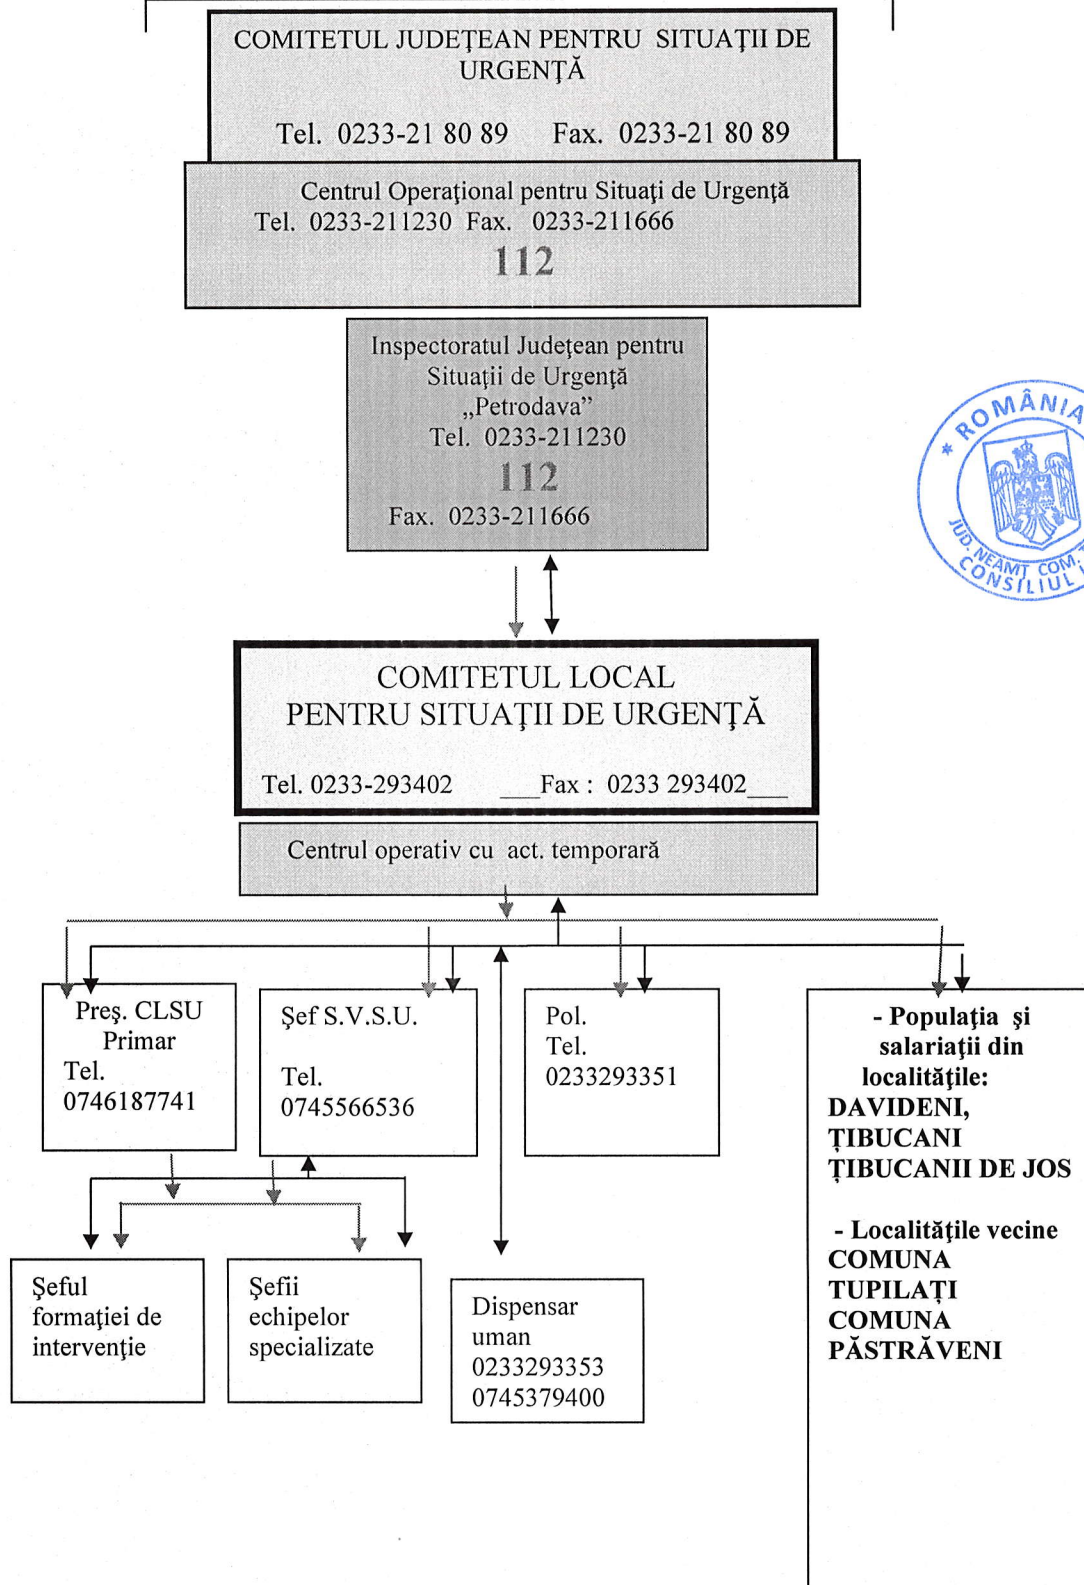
COMITETUL JUDEŢEAN PENTRU SITUAŢII DE URGENŢĂ

Tel. 0233-21 80 89 Fax. 0233-21 80 89

Centrul Operaţional pentru Situaţi de Urgenţă
Tel. 0233-211230 Fax. 0233-211666
112

Inspectoratul Judeţean pentru Situaţii de Urgenţă „Petrodava"
Tel. 0233-211230
112
Fax. 0233-211666

ROMÂNIA
JUD. NEAMŢ COM.
CONSILIUL

COMITETUL LOCAL
PENTRU SITUAŢII DE URGENŢĂ

Tel. 0233-293402 ___Fax : 0233 293402___

Centrul operativ cu act. temporară

Preş. CLSU
Primar
Tel.
0746187741

Şef S.V.S.U.

Tel.
0745566536

Pol.
Tel.
0233293351

- Populaţia şi salariaţii din localităţile:
DAVIDENI,
ŢIBUCANI
ŢIBUCANII DE JOS

- Localităţile vecine
COMUNA
TUPILAŢI
COMUNA
PĂSTRĂVENI

Şeful formaţiei de intervenţie

Şefii echipelor specializate

Dispensar uman
0233293353
0745379400